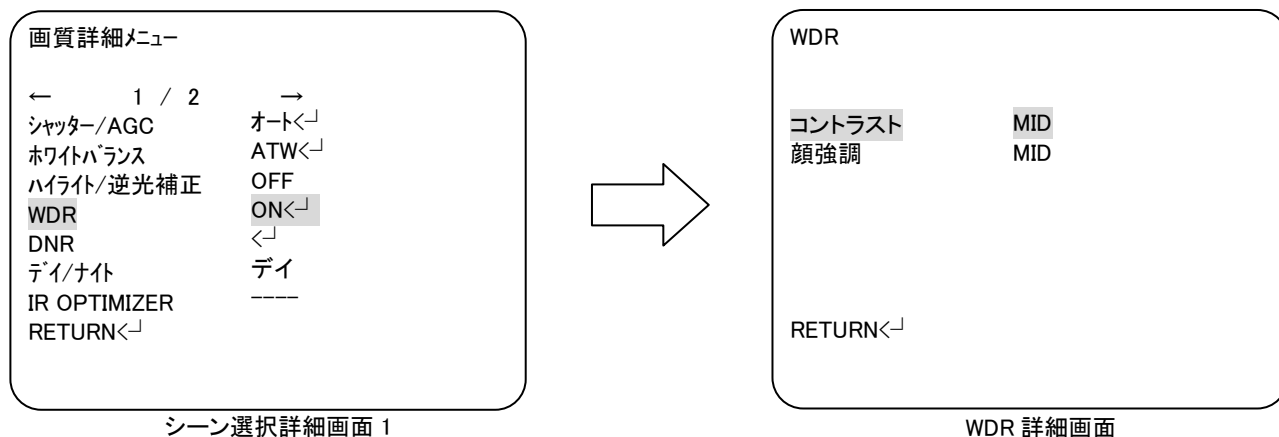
画質詳細ﾒﾆｭｰ

← 1 / 2 →

| | |
|---|---|
| ｼｬｯﾀｰ/AGC | ｵｰﾄ<┘ |
| ﾎﾜｲﾄﾊﾞﾗﾝｽ | ATW<┘ |
| ﾊｲﾗｲﾄ/逆光補正 | OFF |
| WDR | ON<┘ |
| DNR | <┘ |
| ﾃﾞｲ/ﾅｲﾄ | デイ |
| IR OPTIMIZER | ---- |
| RETURN<┘ | |

シーン選択詳細画面 1

WDR

| | |
|---|---|
| コントラスト | MID |
| 顔強調 | MID |

RETURN<┘

WDR 詳細画面